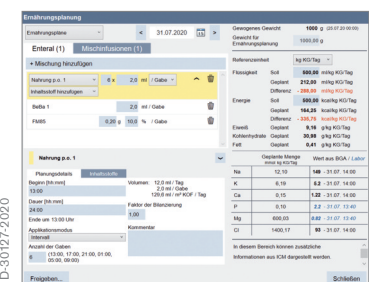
Ernährungsplanung

Ernährungspläne

<

31.07.2020

>

Enteral (1)

Mischinfusionen (1)

+ Mischung hinzufügen

Nahrung p.o. 1

6 x

2,0 ml / Gabe

Inhaltsstoff hinzufügen

BeBa 1

2,0 ml / Gabe

FM85

0,20 g 10,0 % / Gabe

Nahrung p.o. 1

Planungsdetails

Inhaltsstoffe

Beginn [hh:mm]

13:00

Dauer [hh:mm]

24:00

Ende um: 13:00 Uhr

Applikationsmodus

Intervall

Anzahl der Gaben

6 (13:00, 17:00, 21:00, 01:00, 05:00, 09:00)

Volumen: 12,0 ml / Tag
2,0 ml / Gabe
129,0 ml / m² KOF / Tag

Faktor der Bilanzierung

1,00

Kommentar

Freigeben...

Gezogenes Gewicht 1000 g (20.07.20 00:00)

Gewicht für Ernährungsplanung 1000,00 g

Referenzeinheit kg KG/Tag

| | | | |
|---|---|---|---|
| Flüssigkeit | Soll | 500,00 ml/kg KG/Tag | |
| | Geplant | 212,00 ml/kg KG/Tag | |
| | Differenz | -288,00 ml/kg KG/Tag | |
| Energie | Soll | 500,00 kcal/kg KG/Tag | |
| | Geplant | 164,25 kcal/kg KG/Tag | |
| | Differenz | -335,75 kcal/kg KG/Tag | |
| Eiweiß | Geplant | 9,16 g/kg KG/Tag | |
| Kohlenhydrate | Geplant | 30,98 g/kg KG/Tag | |
| Fett | Geplant | 4,01 g/kg KG/Tag | |

| | Geplante Menge mmol /kg KG/Tag | Wert aus BGA / Labor |
|---|---|---|
| Na | 12,10 | 149 - 31.07. 14:00 |
| K | 6,19 | 0,2 - 31.07. 14:00 |
| Ca | 0,15 | 1,20 - 31.07. 14:00 |
| P | 0,10 | 2,2 - 31.07. 13:40 |
| Mg | 600,03 | 0,82 - 31.07. 13:40 |
| Cl | 1400,17 | 93 - 31.07. 14:00 |

In diesem Bereich können zusätzliche Informationen aus KIS dargestellt werden.

Schließen

D-30127-2020